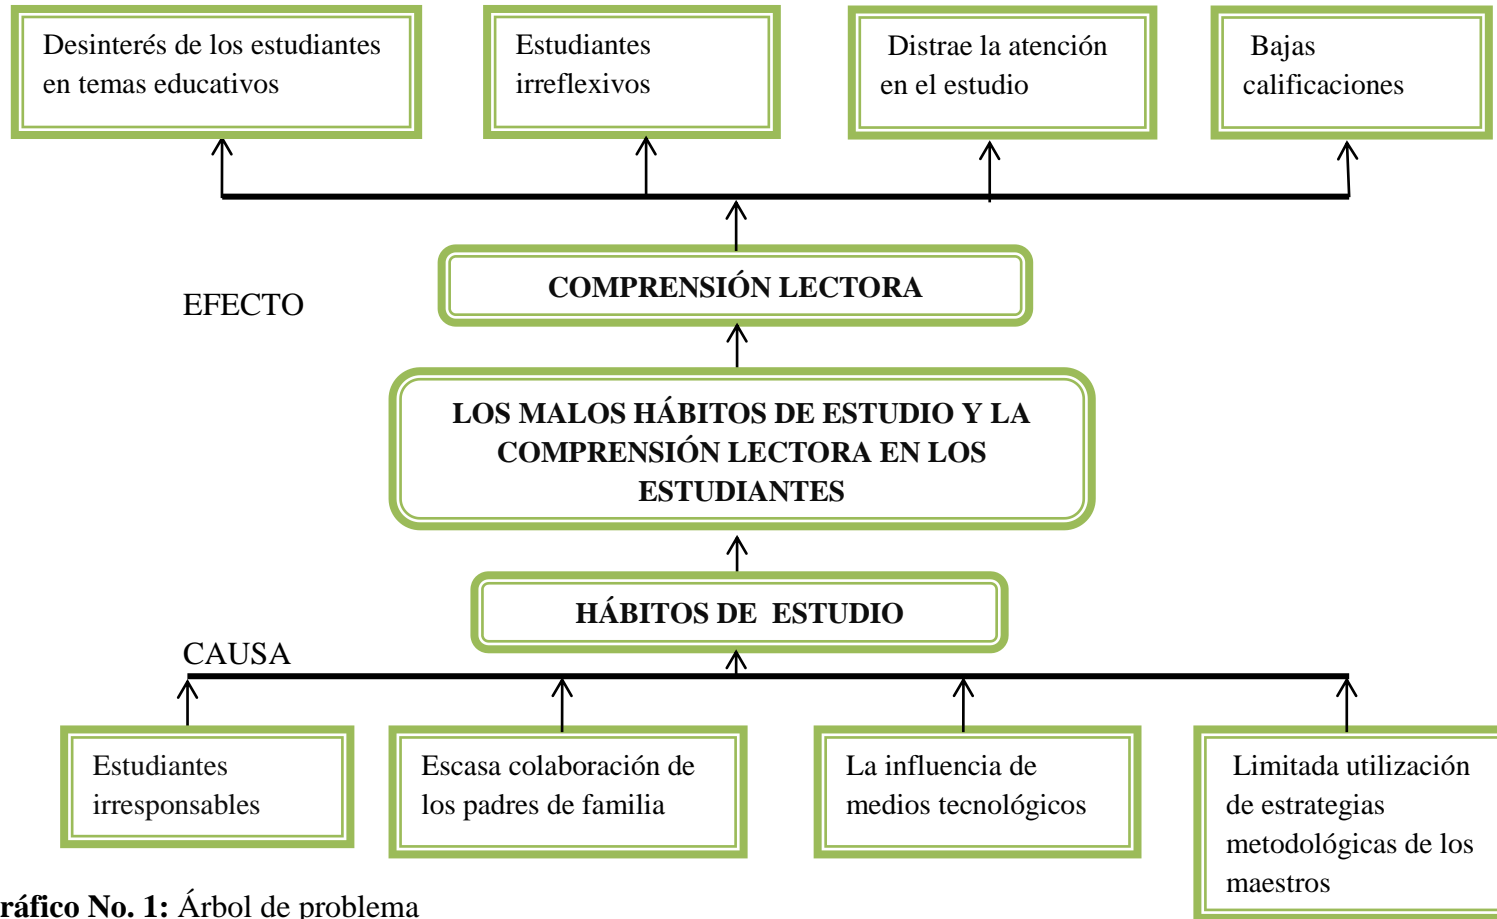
Desinterés de los estudiantes en temas educativos

Estudiantes irreflexivos

Distrae la atención en el estudio

Bajas calificaciones

EFECTO

COMPRENSIÓN LECTORA

LOS MALOS HÁBITOS DE ESTUDIO Y LA COMPRENSIÓN LECTORA EN LOS ESTUDIANTES

HÁBITOS DE ESTUDIO

CAUSA

Estudiantes irresponsables

Escasa colaboración de los padres de familia

La influencia de medios tecnológicos

Limitada utilización de estrategias metodológicas de los maestros

ráfico No. 1: Árbol de problema